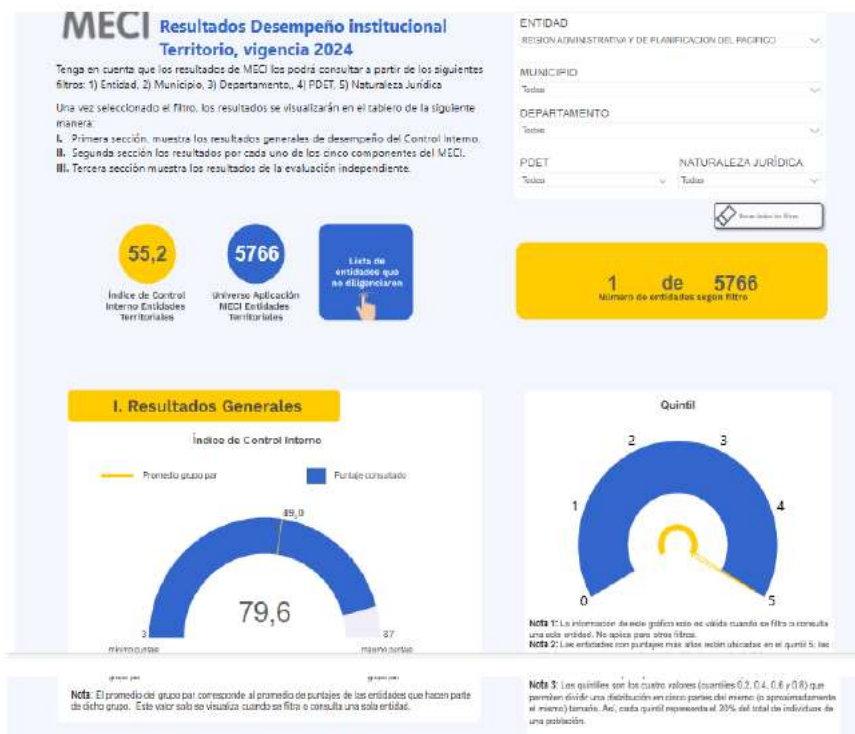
MECI Resultados Desempeño institucional Territorio, vigencia 2024

Tenga en cuenta que los resultados de MECI los podrá consultar a partir de los siguientes filtros: 1) Entidad, 2) Municipio, 3) Departamento, 4) PDET, 5) Naturaleza Jurídica

Una vez seleccionado el filtro, los resultados se visualizarán en el tablero de la siguiente manera:
I. Primera sección, muestra los resultados generales de desempeño del Control Interno.
II. Segunda sección los resultados por cada uno de los cinco componentes del MECI.
III. Tercera sección muestra los resultados de la evaluación independiente.

ENTIDAD
REGION ADMINISTRATIVA Y DE PLANIFICACION DEL PACIFICO

MUNICIPIO
Todas

DEPARTAMENTO
Todas

PDET
Todas

NATURALEZA JURÍDICA
Todas

Borrar todos los filtros

55,2
Índice de Control Interno Entidades Territoriales

5766
Universo Aplicación MECI Entidades Territoriales

Lista de entidades que no diligenciaron

1 de 5766
Número de entidades según filtro

I. Resultados Generales

Índice de Control Interno

Promedio grupo par
Puntaje consultado

89,0
79,6
3
mínimo puntaje
87
máximo puntaje

Nota: El promedio del grupo par corresponde al promedio de puntajes de las entidades que hacen parte de dicho grupo. Este valor solo se visualiza cuando se filtra o consulta una sola entidad.

Quintil

2
3
1
4
0
5

Nota 1: La información de este gráfico solo es válida cuando se filtra o consulta una sola entidad. No aplica para otros filtros.
Nota 2: Las entidades con puntajes más altos están ubicadas en el quintil 5; las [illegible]

Nota 3: Los quintiles son los cuatro valores (cuantiles 0.2, 0.4, 0.6 y 0.8) que permiten dividir una distribución en cinco partes del mismo (o aproximadamente el mismo) tamaño. Así, cada quintil representa el 20% del total de individuos de una población.